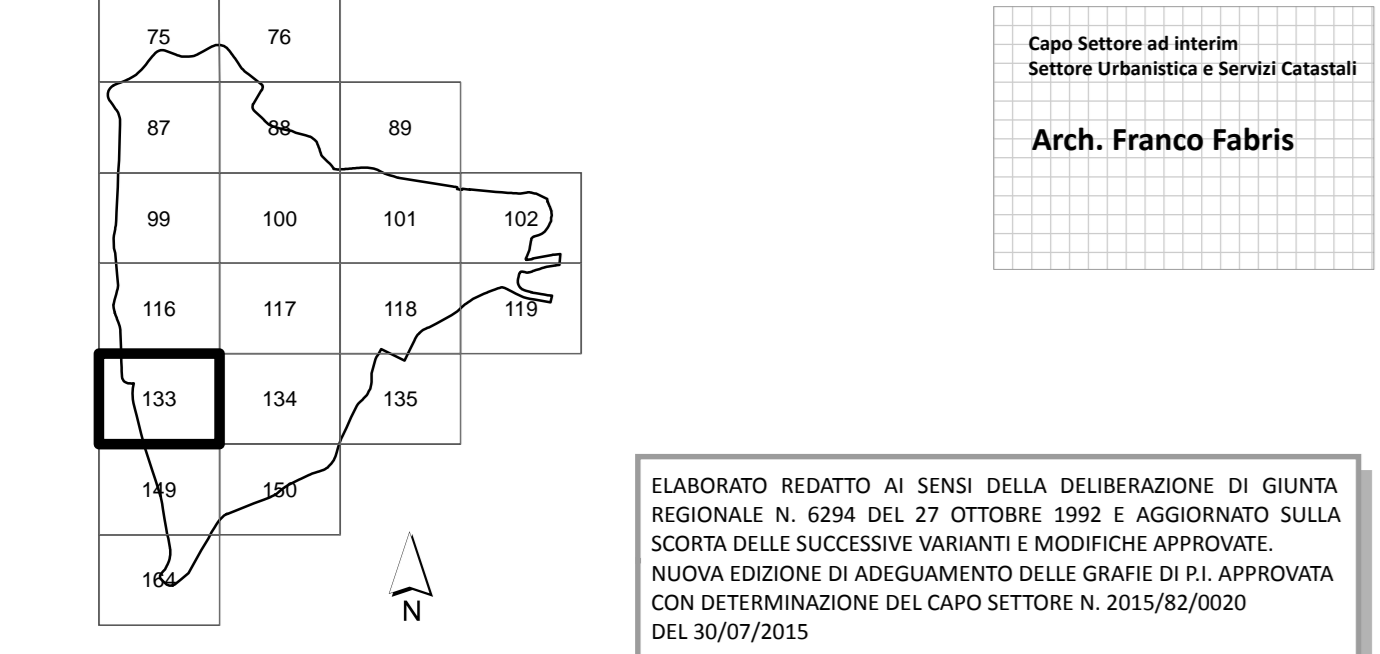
75
76
87
88
89
99
100
101
102
116
117
118
119
133
134
135
149
150
164

N

Capo Settore ad interim
Settore Urbanistica e Servizi Catastali

Arch. Franco Fabris

ELABORATO REDATTO AI SENSI DELLA DELIBERAZIONE DI GIUNTA REGIONALE N. 6294 DEL 27 OTTOBRE 1992 E AGGIORNATO SULLA SCORTA DELLE SUCCESSIVE VARIANTI E MODIFICHE APPROVATE.
NUOVA EDIZIONE DI ADEGUAMENTO DELLE GRAFIE DI P.I. APPROVATA CON DETERMINAZIONE DEL CAPO SETTORE N. 2015/82/0020 DEL 30/07/2015